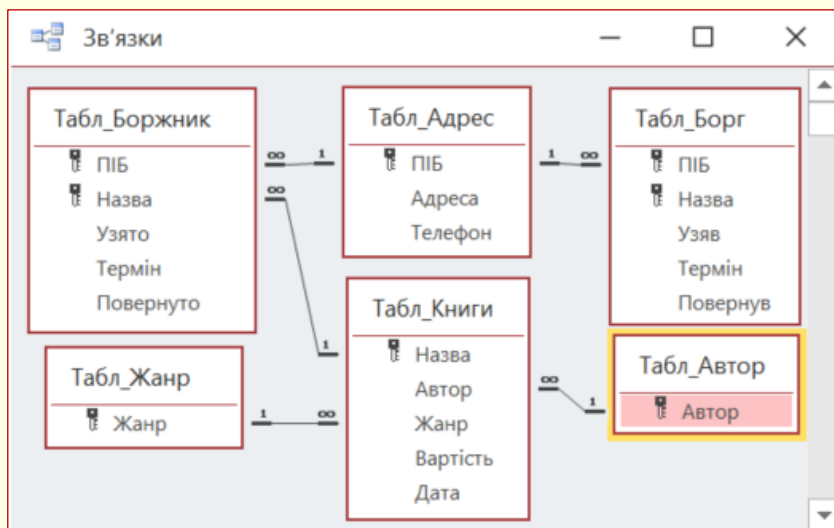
Зв'язки

Табл_Боржник
ПІБ
Назва
Узято
Термін
Повернуто

Табл_Адрес
ПІБ
Адреса
Телефон

Табл_Борг
ПІБ
Назва
Узяв
Термін
Повернув

Табл_Жанр
Жанр

Табл_Книги
Назва
Автор
Жанр
Вартість
Дата

Табл_Автор
Автор

∞ 1
1 ∞
∞
1
1 ∞
∞
1